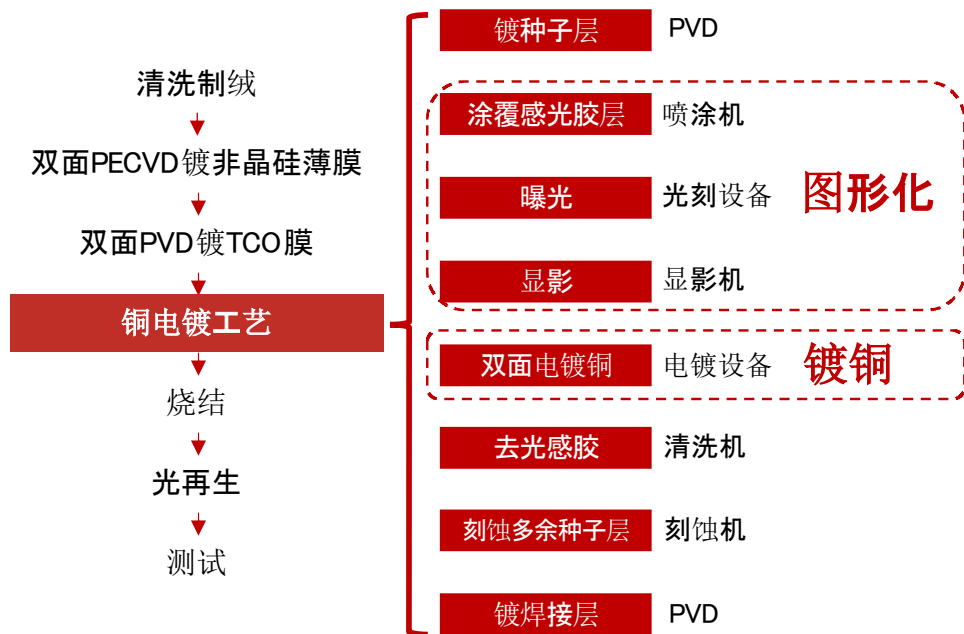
清洗制绒

双面PECVD镀非晶硅薄膜

双面PVD镀TCO膜

铜电镀工艺

烧结

光再生

测试

镀种子层 PVD

涂覆感光胶层 喷涂机

曝光 光刻设备

显影 显影机

图形化

双面电镀铜 电镀设备

镀铜

去光感胶 清洗机

刻蚀多余种子层 刻蚀机

镀焊接层 PVD